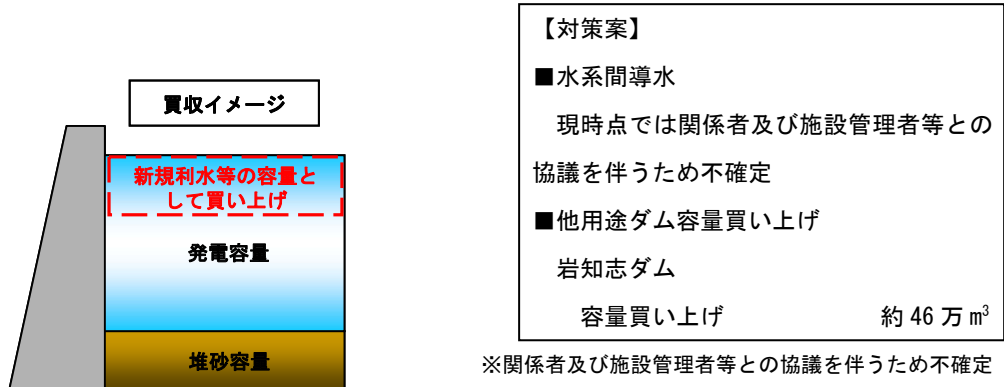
買収イメージ

新規利水等の容量として買い上げ

発電容量

堆砂容量

【対策案】

■水系間導水

現時点では関係者及び施設管理者等との協議を伴うため不確定

■他用途ダム容量買い上げ

岩知志ダム

容量買い上げ　約 46 万 $m^3$

※関係者及び施設管理者等との協議を伴うため不確定